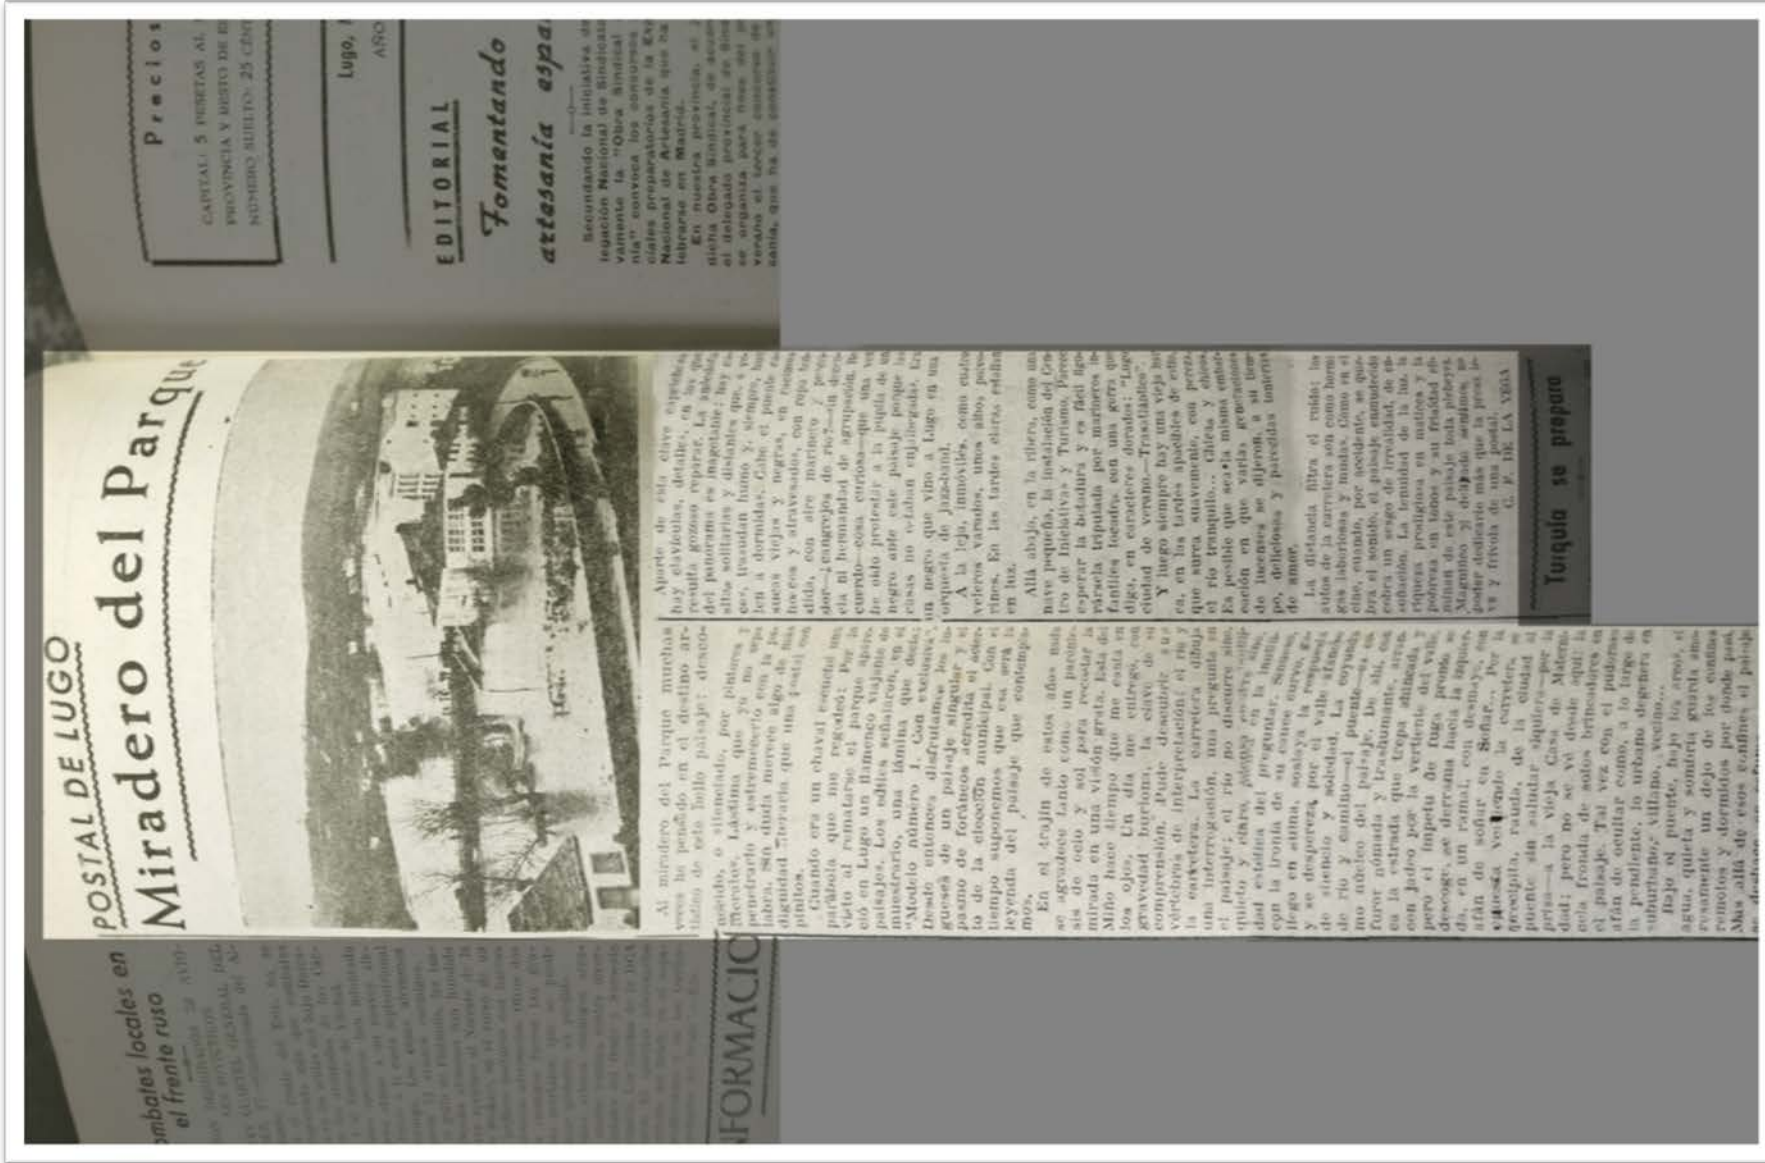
POSTAL DE LUGO

Miradero del Parque

Al miradero del Parque muchas veces ha penado en el destino artístico de este bello paisaje; desconocido, o silenciado, por pintores y literatos. Lástima que ya no se haya penetrado y estremecido con la palabra, sin duda merece algo de más dignidad literaria que una postal con pinitos.

Cuando era un chaval escuché una parábola que me regocijó: Por la visto al remate el parque aparecía en Lugo un flamenco viajante en paisajes. Los edifes echaron, en el muestrario, una lámina que decía: "Modelo número 1. Con exclusiva". Desde entonces disfrutamos los lugueses de un paisaje singular y el pasmo de forasteros acredita el acierto de la elección municipal. Con el tiempo suponemos que esa será la leyenda del paisaje que contemplamos.

En el trajín de estos años más se agradece tanto como un paréntesis de ocio y sol para recrear la mirada en una visión grata. Este del Miño hace tiempo que me está en los ojos. Un día me entrego, con gravedad burlona, la clave de su comprensión. Pude descubrir sus vértebras de interpretación: el río y la carretera. La carretera dibuja una interrogación, una pregunta en el paisaje; el río no discurre sino quieto y claro, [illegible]

Aparte de esta clave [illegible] hay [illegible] detalles, en los que resulta gozoso reparar. La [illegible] del panorama es inagotable; hay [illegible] altas solitarias y distantes que, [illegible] trasudan humo y siempre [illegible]

Allá abajo, en la ribera, como una nave pequeña, la instalación del Centro de Iniciativas y Turismo. Parece esperar la botadura y es fácil figurársela tripulada por marineros, familias lucenses con una gorra que diga, en caracteres dorados: "Lugo, ciudad de verano.—Trasatlántico".

Y luego siempre hay una vieja historia del río tranquilo...

La distancia filtra el ruido: las notas de la carretera son como hormigas laboriosas y mudas.

C. F. DE LA VEGA

Turquía se prepara

EDITORIAL

Fomentando artesanía espa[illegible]

Precios

CAPITAL: 5 PESETAS AL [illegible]
PROVINCIA Y RESTO DE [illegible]
NÚMERO SUELTO: 25 CÉNT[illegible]

Lugo, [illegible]
AÑO

Secundando la iniciativa de la Delegación Nacional de Sindicatos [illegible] la "Obra Sindical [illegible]" convoca los concursos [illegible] preparatorios de la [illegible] Nacional de Artesanía que ha de celebrarse en Madrid.

En nuestra provincia, el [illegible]

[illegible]mbates locales en el frente ruso

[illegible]FORMACIO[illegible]